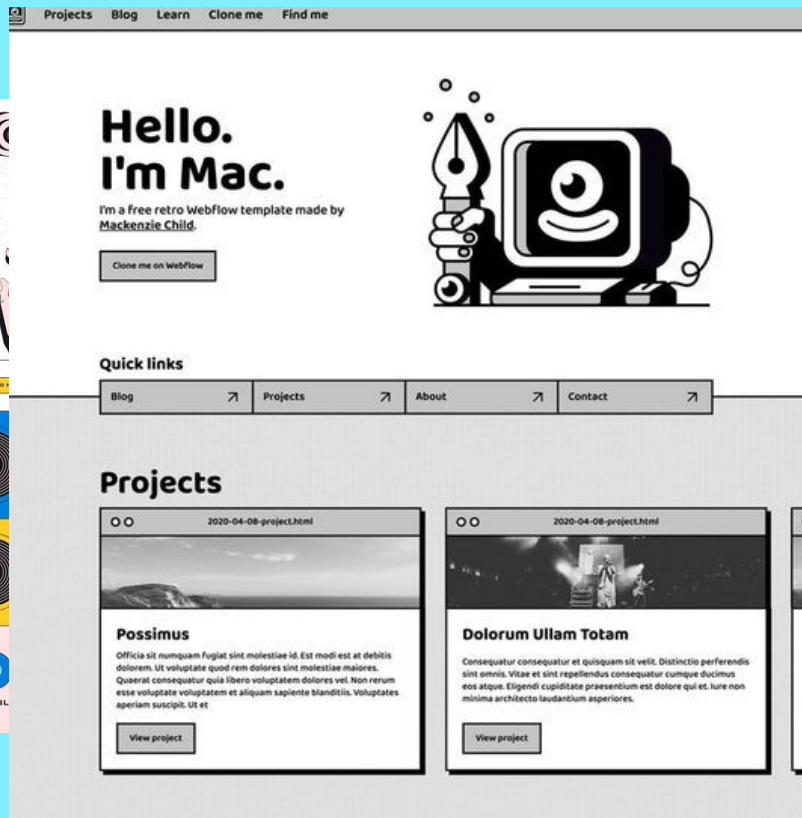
Projects Blog Learn Clone me Find me

Hello.
I'm Mac.

I'm a free retro Webflow template made by Mackenzie Child.

Clone me on Webflow

Quick links

| Blog ↗ | Projects ↗ | About ↗ | Contact ↗ |
|---|---|---|---|

Projects

2020-04-08-project.html

Possimus

Officia sit numquam fugiat sint molestiae id. Est modi est at debitis dolorem. Ut voluptate quod rem dolores sint molestiae maiores. Quaerat consequatur quia libero voluptatem dolores vel. Non rerum esse voluptate voluptatem et aliquam sapiente blanditiis. Voluptates aperiam suscipit. Ut et

View project

2020-04-08-project.html

Dolorum Ullam Totam

Consequatur consequatur et quisquam sit velit. Distinctio perferendis sint omnis. Vitae et sint repellendus consequatur cumque ducimus eos atque. Eligendi cupiditate praesentium est dolore qui et. Iure non minima architecto laudantium asperiores.

View project